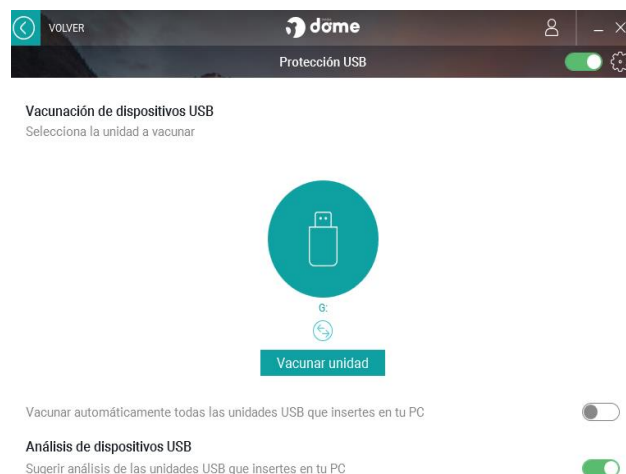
VOLVER

dome

Protección USB

Vacunación de dispositivos USB
Selecciona la unidad a vacunar

G:

Vacunar unidad

Vacunar automáticamente todas las unidades USB que insertes en tu PC

Análisis de dispositivos USB
Sugerir análisis de las unidades USB que insertes en tu PC